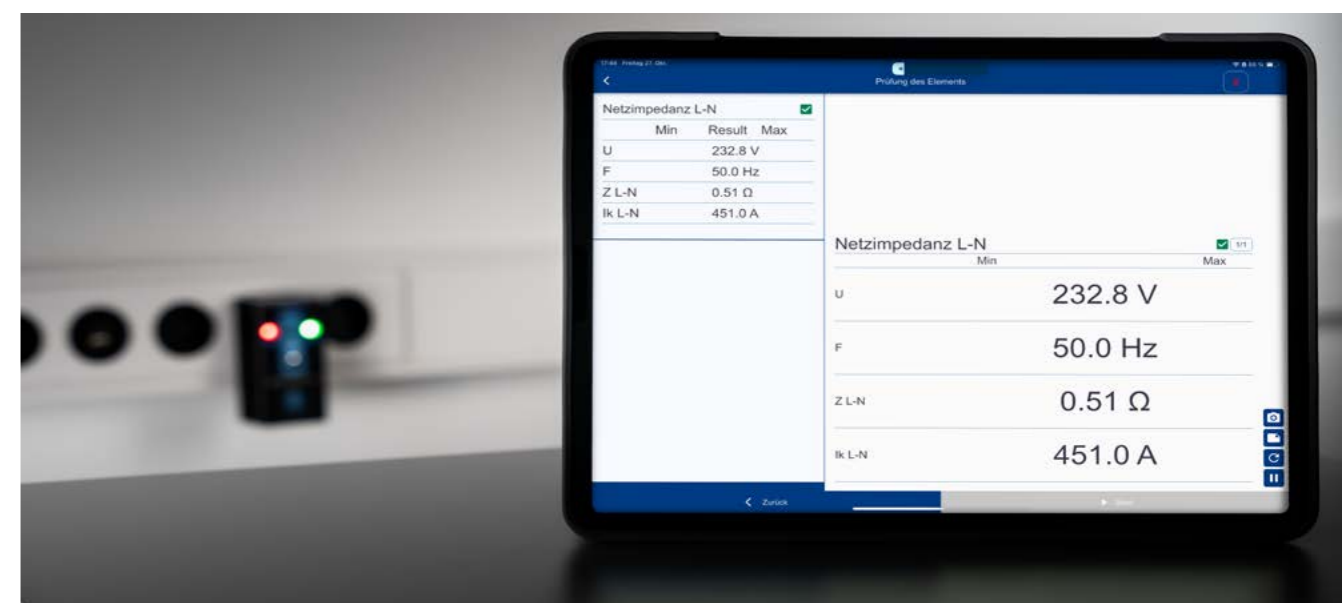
17:44 Freitag 21. Okt.

Prüfung des Elements

Netzimpedanz L-N

| | Min | Result | Max |
|---|---|---|---|
| U | | 232.8 V | |
| F | | 50.0 Hz | |
| Z L-N | | 0.51 Ω | |
| Ik L-N | | 451.0 A | |

Netzimpedanz L-N 1/1

Min Max

U 232.8 V

F 50.0 Hz

Z L-N 0.51 Ω

Ik L-N 451.0 A

< Zurück

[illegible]